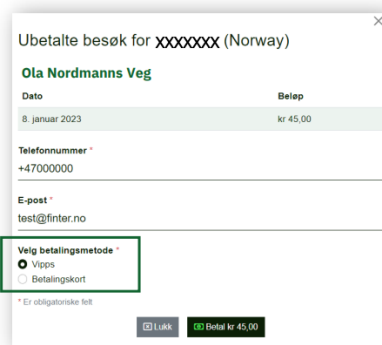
×

Ubetalte besøk for XXXXXXX (Norway)

Ola Nordmanns Veg

| Dato | Beløp |
|---|---|
| 8. januar 2023 | kr 45,00 |

Telefonnummer *
+47000000

E-post *
test@finter.no

Velg betalingsmetode *
Vipps
Betalingskort

* Er obligatoriske felt

Lukk
Betal kr 45,00